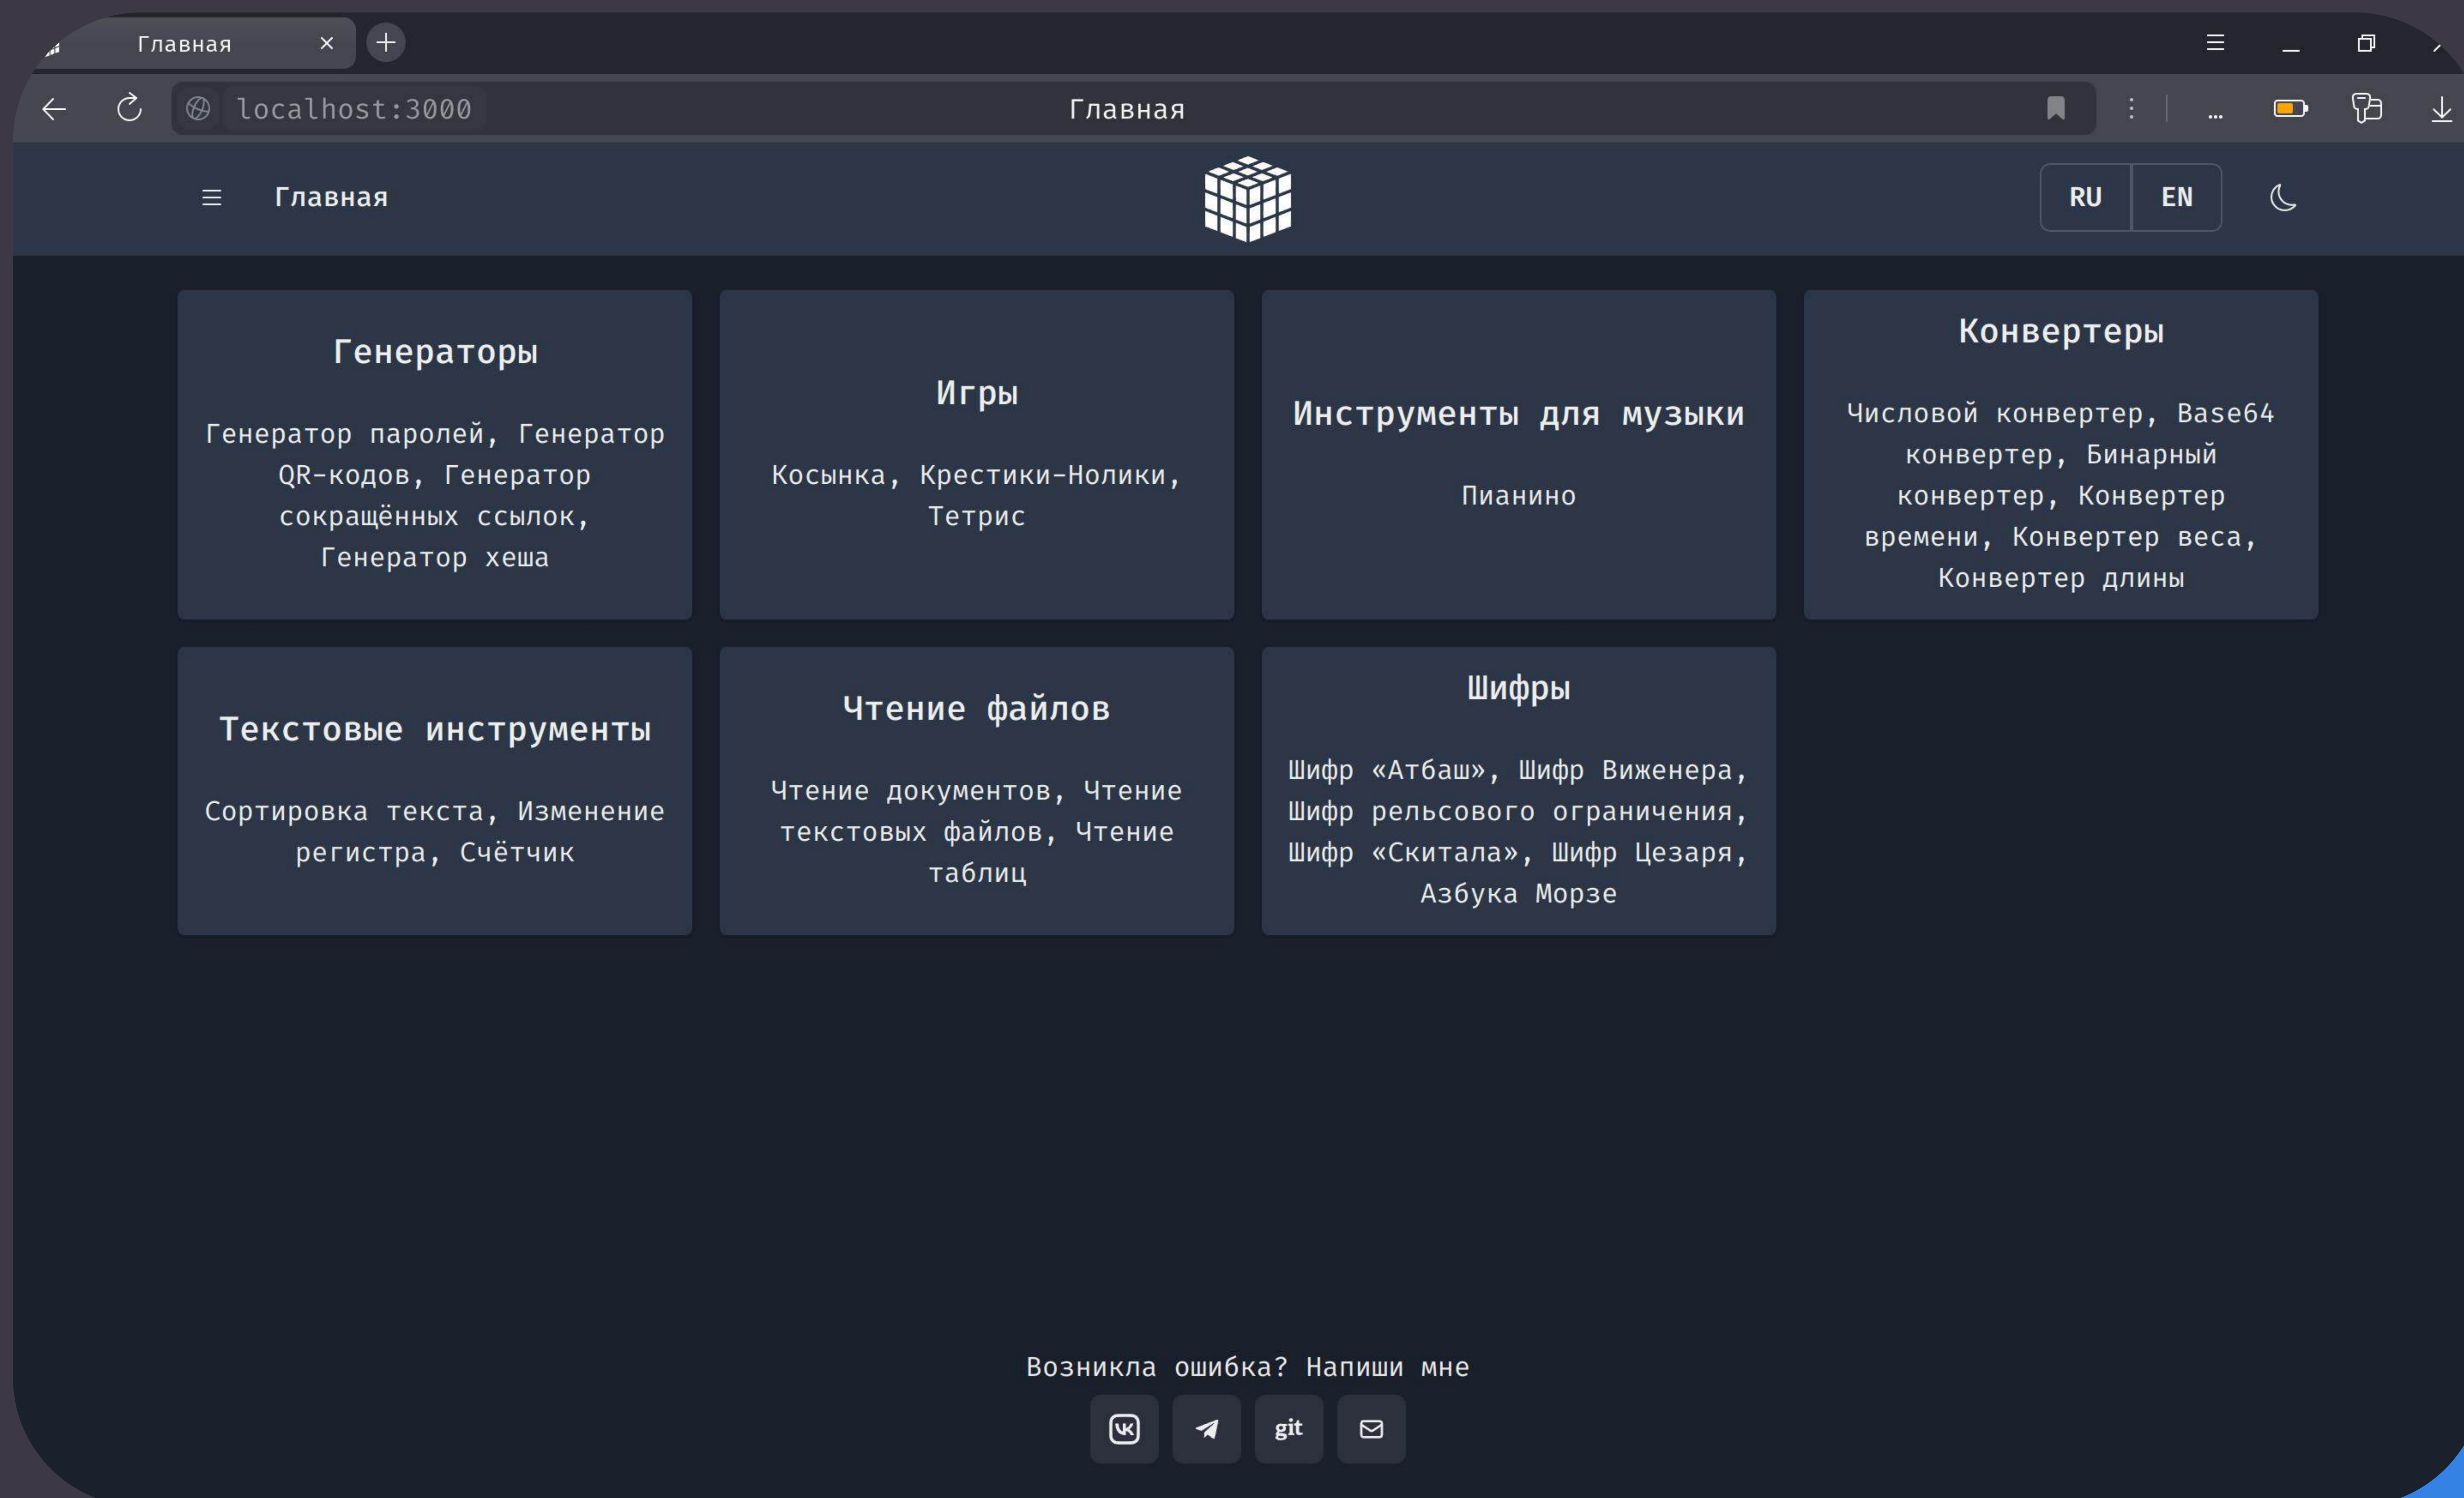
Главная ×

localhost:3000 Главная

Главная

RU EN

Генераторы

Генератор паролей, Генератор QR-кодов, Генератор сокращённых ссылок, Генератор хеша

Игры

Косынка, Крестики-Нолики, Тетрис

Инструменты для музыки

Пианино

Конвертеры

Числовой конвертер, Base64 конвертер, Бинарный конвертер, Конвертер времени, Конвертер веса, Конвертер длины

Текстовые инструменты

Сортировка текста, Изменение регистра, Счётчик

Чтение файлов

Чтение документов, Чтение текстовых файлов, Чтение таблиц

Шифры

Шифр «Атбаш», Шифр Виженера, Шифр рельсового ограничения, Шифр «Скитала», Шифр Цезаря, Азбука Морзе

Возникла ошибка? Напиши мне

git